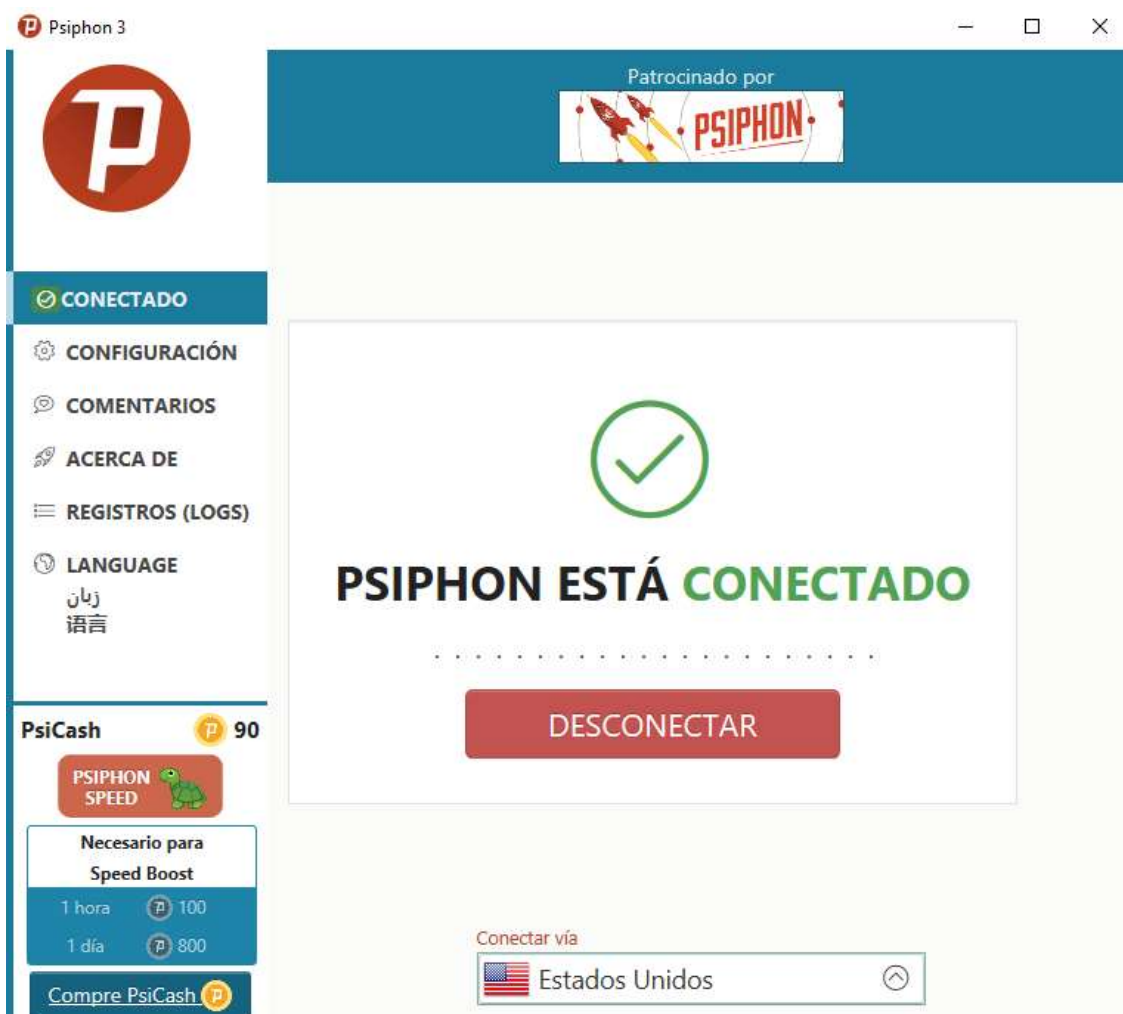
Psiphon 3

Patrocinado por
PSIPHON

CONECTADO
CONFIGURACIÓN
COMENTARIOS
ACERCA DE
REGISTROS (LOGS)
LANGUAGE
زبان
语言

PsiCash 90
PSIPHON SPEED
Necesario para Speed Boost
1 hora 100
1 día 800
Compre PsiCash

PSIPHON ESTÁ CONECTADO

DESCONECTAR

Conectar vía
Estados Unidos